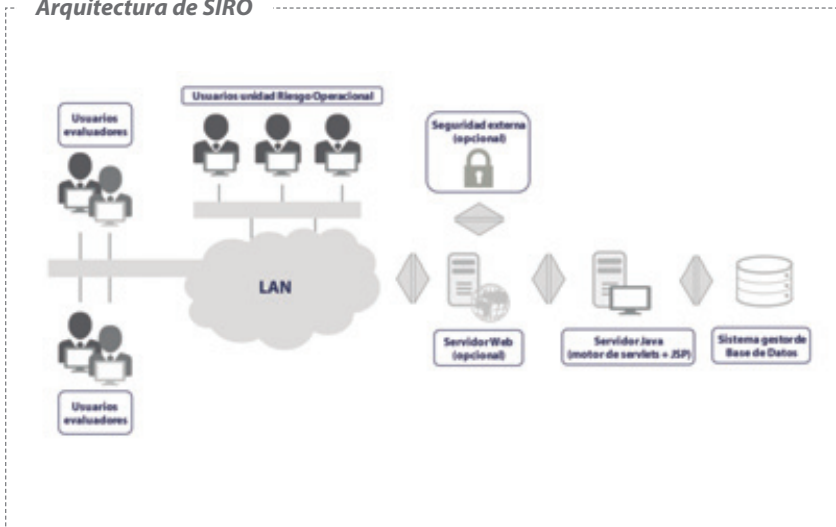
Arquitectura de SIRO

Usuarios evaluadores

Usuarios unidad Riesgo Operacional

Seguridad externa (opcional)

LAN

Servidor Web (opcional)

Servidor Java (motor de servlets + JSP)

Sistema gestor de Base de Datos

Usuarios evaluadores